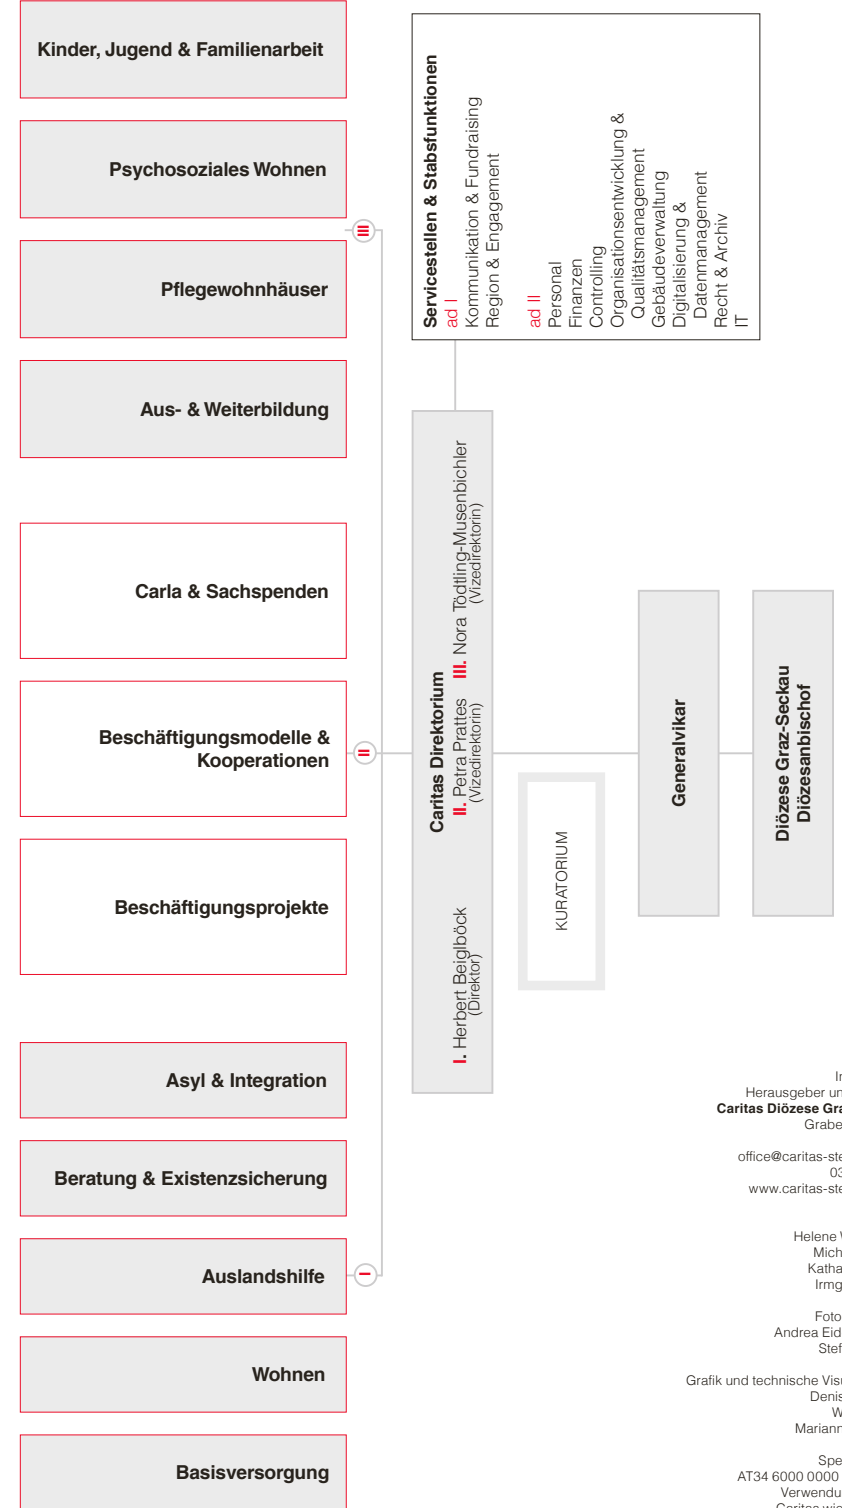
Kinder, Jugend & Familienarbeit

Psychosoziales Wohnen

Pflegewohnhäuser

Aus- & Weiterbildung

Carla & Sachspenden

Beschäftigungsmodelle & Kooperationen

Beschäftigungsprojekte

Asyl & Integration

Beratung & Existenzsicherung

Auslandshilfe

Wohnen

Basisversorgung

Servicestellen & Stabsfunktionen
ad I
Kommunikation & Fundraising
Region & Engagement

ad II
Personal
Finanzen
Controlling
Organisationsentwicklung & Qualitätsmanagement
Gebäudeverwaltung
Digitalisierung & Datenmanagement
Recht & Archiv
IT

Caritas Direktorium
I. Herbert Beiglböck (Direktor)
II. Petra Prattes (Vizedirektorin)
III. Nora Tödtling-Musenbichler (Vizedirektorin)

KURATORIUM

Generalvikar

Diözese Graz-Seckau
Diözesanbischof

I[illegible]
Herausgeber un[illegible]
Caritas Diözese Gra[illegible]
Grabe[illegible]

office@caritas-ste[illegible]
03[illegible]
www.caritas-ste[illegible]

Helene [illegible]
Mich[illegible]
Katha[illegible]
Irmg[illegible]

Foto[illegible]
Andrea Eid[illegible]
Stef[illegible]

Grafik und technische Visu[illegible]
Denis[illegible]
W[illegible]
Mariann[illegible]

Spe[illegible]
AT34 6000 0000 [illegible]
Verwendu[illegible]
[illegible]